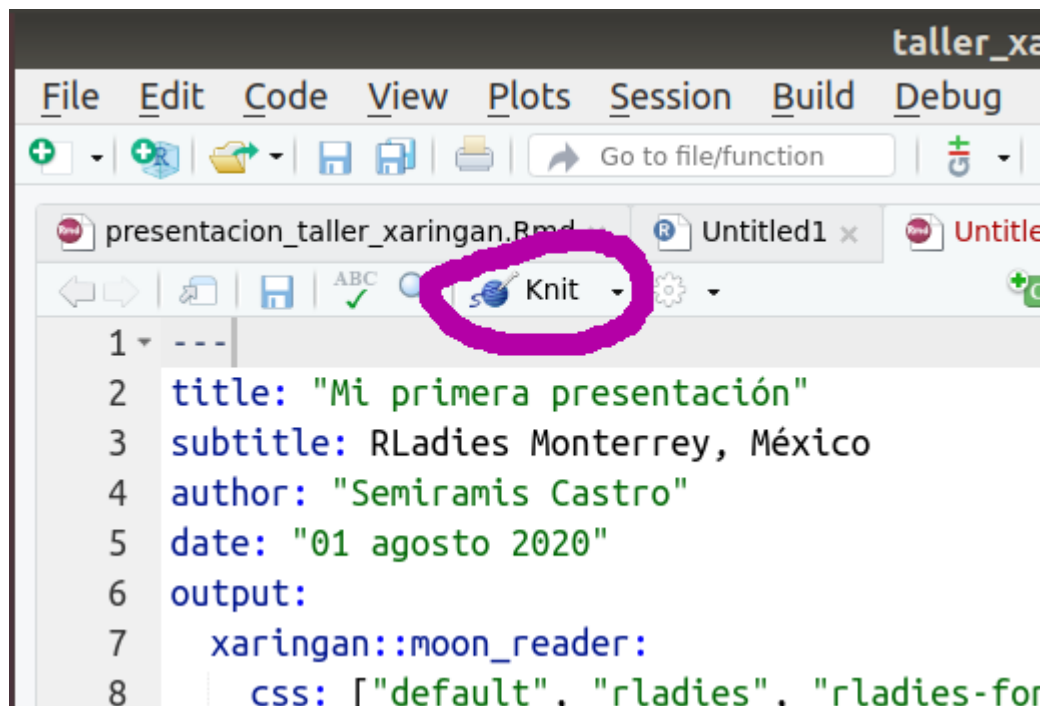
taller_xa

File Edit Code View Plots Session Build Debug

Go to file/function

presentacion_taller_xaringan.Rmd Untitled1 Untitle

ABC

Knit

1 ---
2 title: "Mi primera presentación"
3 subtitle: RLadies Monterrey, México
4 author: "Semiramis Castro"
5 date: "01 agosto 2020"
6 output:
7 xaringan::moon_reader:
8 css: ["default", "rladies", "rladies-fo